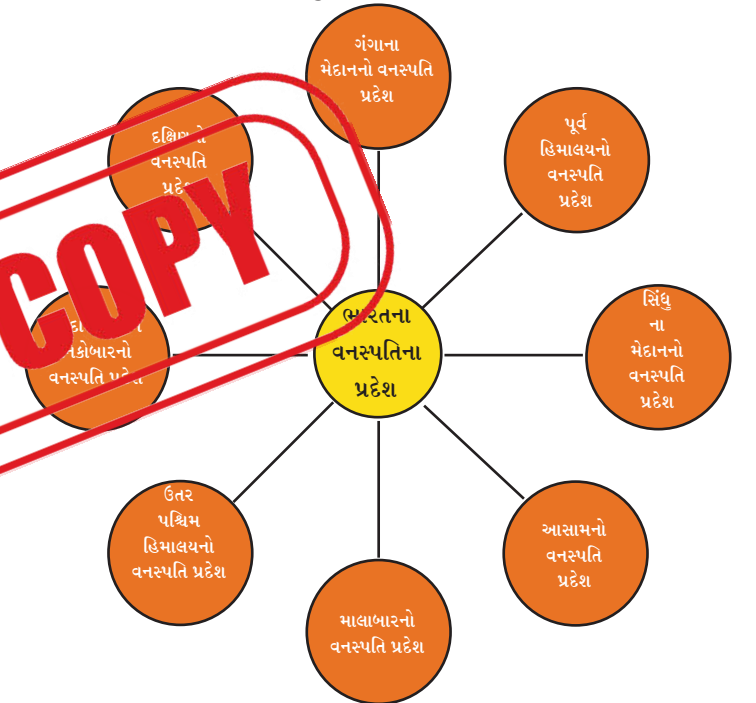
ગંગાના મેદાનનો વનસ્પતિ પ્રદેશ

પૂર્વ હિમાલયનો વનસ્પતિ પ્રદેશ

દક્ષિ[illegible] વનસ્પતિ પ્રદે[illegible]

COPY

ભારતના વનસ્પતિના પ્રદેશ

સિંધુ ના મેદાનનો વનસ્પતિ પ્રદેશ

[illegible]દા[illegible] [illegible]કોબારનો વનસ્પતિ પ્ર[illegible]

ઉત્તર પશ્ચિમ હિમાલયનો વનસ્પતિ પ્રદેશ

આસામનો વનસ્પતિ પ્રદેશ

માલાબારનો વનસ્પતિ પ્રદેશ